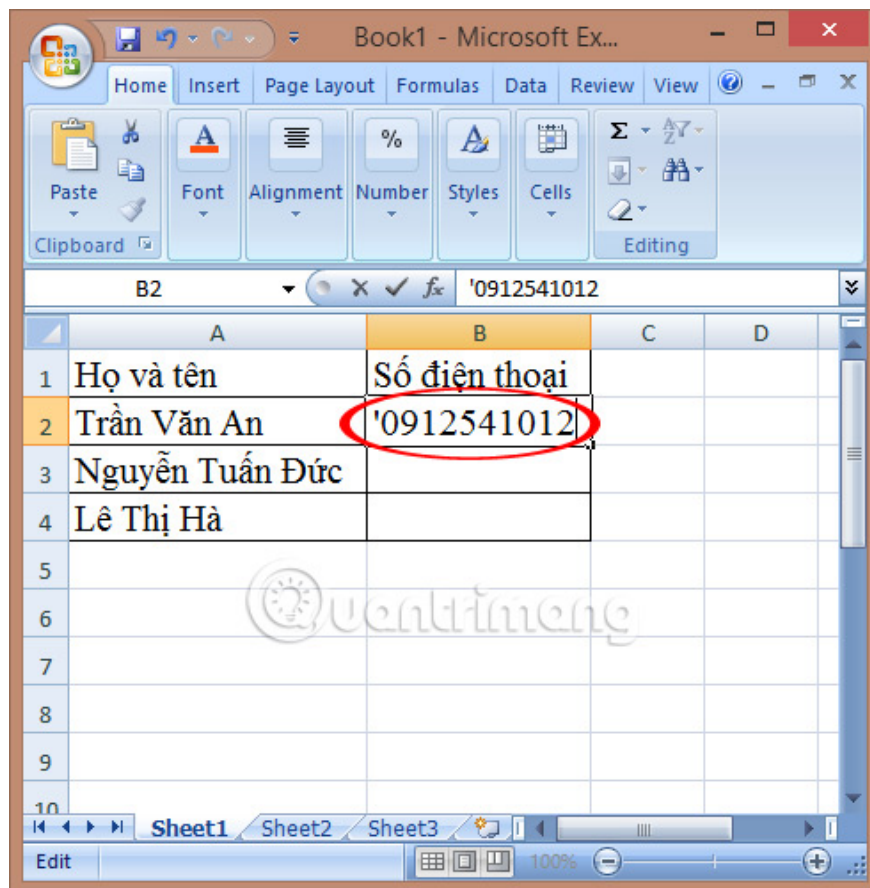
Book1 - Microsoft Ex...

Home Insert Page Layout Formulas Data Review View

Paste
Clipboard
Font
Alignment
Number
Styles
Cells
Editing

B2
$f_x$ '0912541012

| | A | B | C | D |
|---|---|---|---|---|
| 1 | Họ và tên | Số điện thoại | | |
| 2 | Trần Văn An | '0912541012 | | |
| 3 | Nguyễn Tuấn Đức | | | |
| 4 | Lê Thị Hà | | | |
| 5 | | | | |
| 6 | | | | |
| 7 | | | | |
| 8 | | | | |
| 9 | | | | |
| 10 | | | | |

Quantrimang

Sheet1 Sheet2 Sheet3

Edit
100%